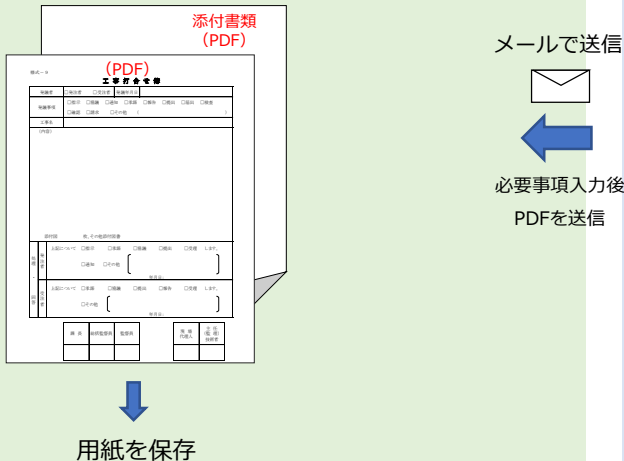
添付書類
(PDF)

(PDF)

様式－９

工事打合せ簿

発議者 □発注者 □受注者 発議年月日

発議事項 □指示 □協議 □通知 □承諾 □報告 □提出 □届出 □確認 □確認 □提示 □その他 ( )

工事名

(内容)

添付図 葉、その他添付図書

上記について □指示 □承諾 □協議 □提出 □受理 します。

□通知 □その他

年月日:

上記について □承諾 □協議 □提出 □報告 します。

□その他

年月日:

総 括 監督員 主任監督員 監督員 現場代理人 主任(監理)技術者

メールで送信

必要事項入力後
PDFを送信

用紙を保存